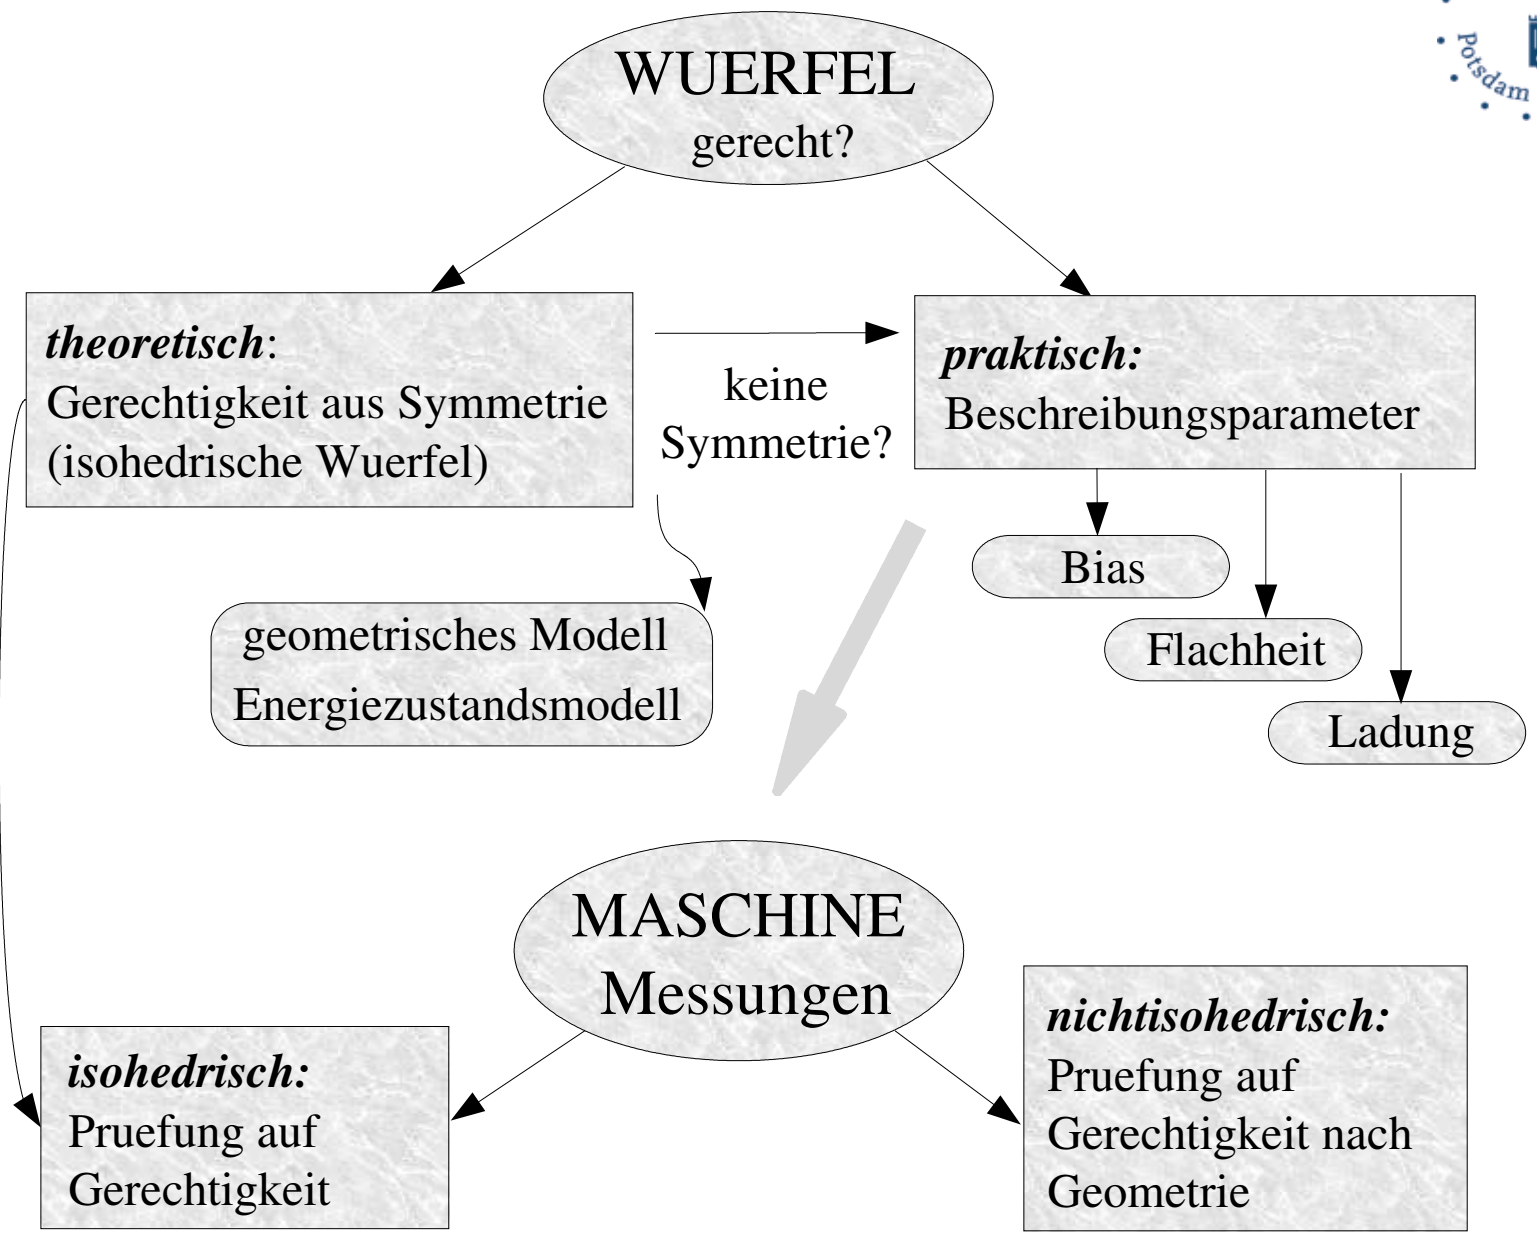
Potsdam

WUERFEL
gerecht?

theoretisch:
Gerechtigkeit aus Symmetrie
(isohedrische Wuerfel)

keine
Symmetrie?

praktisch:
Beschreibungsparameter

Bias

Flachheit

Ladung

geometrisches Modell
Energiezustandsmodell

MASCHINE
Messungen

isohedrisch:
Pruefung auf
Gerechtigkeit

nichtisohedrisch:
Pruefung auf
Gerechtigkeit nach
Geometrie